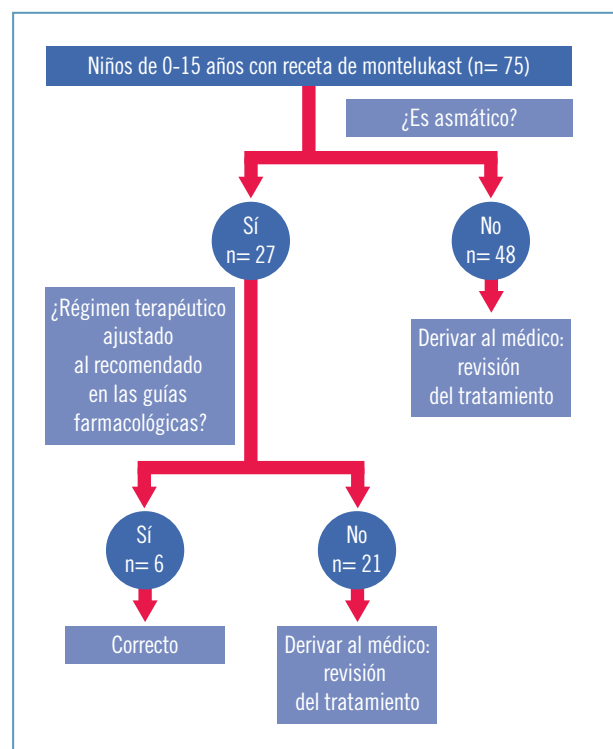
Niños de 0-15 años con receta de montelukast (n= 75)

¿Es asmático?

Sí
n= 27

No
n= 48

Derivar al médico: revisión del tratamiento

¿Régimen terapéutico ajustado al recomendado en las guías farmacológicas?

Sí
n= 6

No
n= 21

Correcto

Derivar al médico: revisión del tratamiento